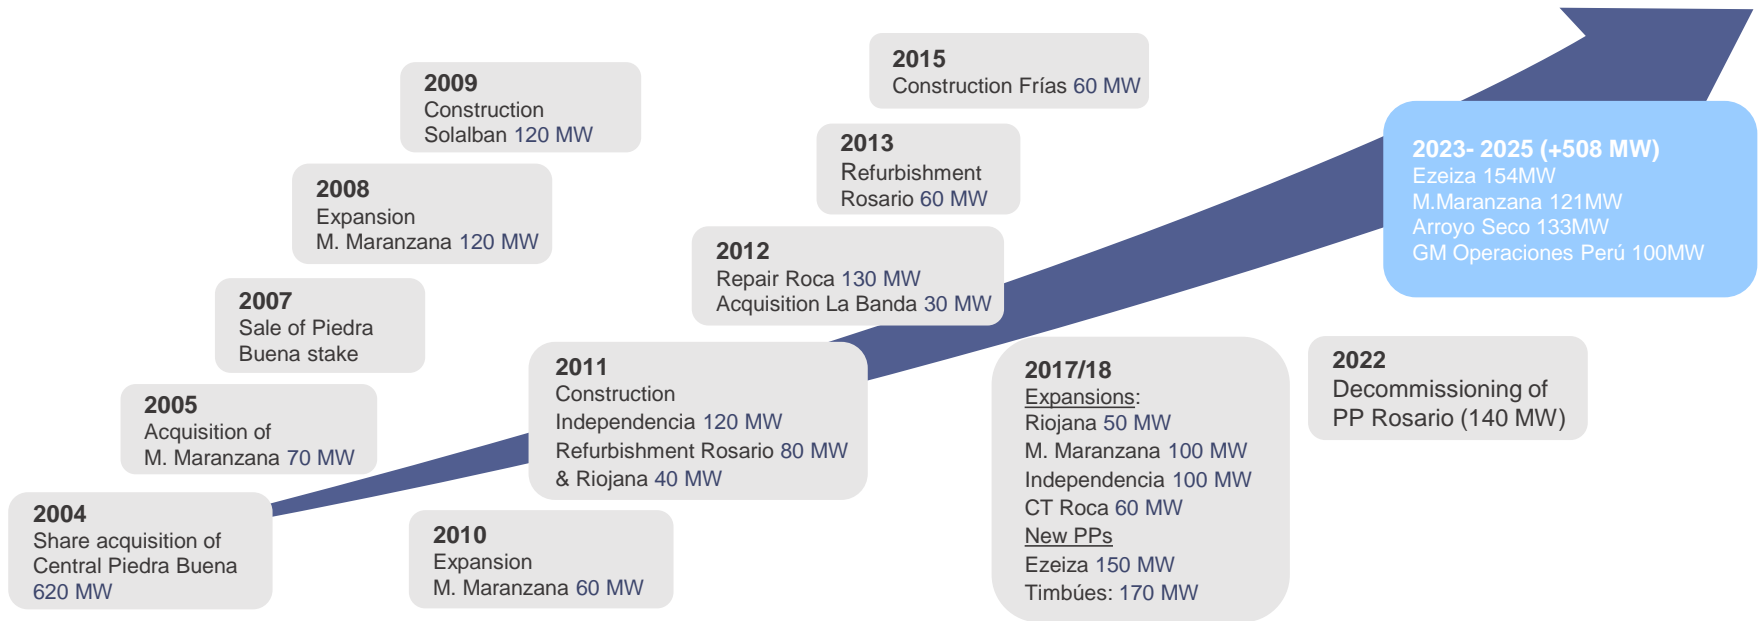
2004
Share acquisition of Central Piedra Buena 620 MW

2005
Acquisition of M. Maranzana 70 MW

2007
Sale of Piedra Buena stake

2008
Expansion M. Maranzana 120 MW

2009
Construction Solalban 120 MW

2010
Expansion M. Maranzana 60 MW

2011
Construction Independencia 120 MW
Refurbishment Rosario 80 MW & Riojana 40 MW

2012
Repair Roca 130 MW
Acquisition La Banda 30 MW

2013
Refurbishment Rosario 60 MW

2015
Construction Frías 60 MW

2017/18
Expansions:
Riojana 50 MW
M. Maranzana 100 MW
Independencia 100 MW
CT Roca 60 MW
New PPs
Ezeiza 150 MW
Timbúes: 170 MW

2022
Decommissioning of PP Rosario (140 MW)

2023- 2025 (+508 MW)
Ezeiza 154MW
M.Maranzana 121MW
Arroyo Seco 133MW
GM Operaciones Perú 100MW